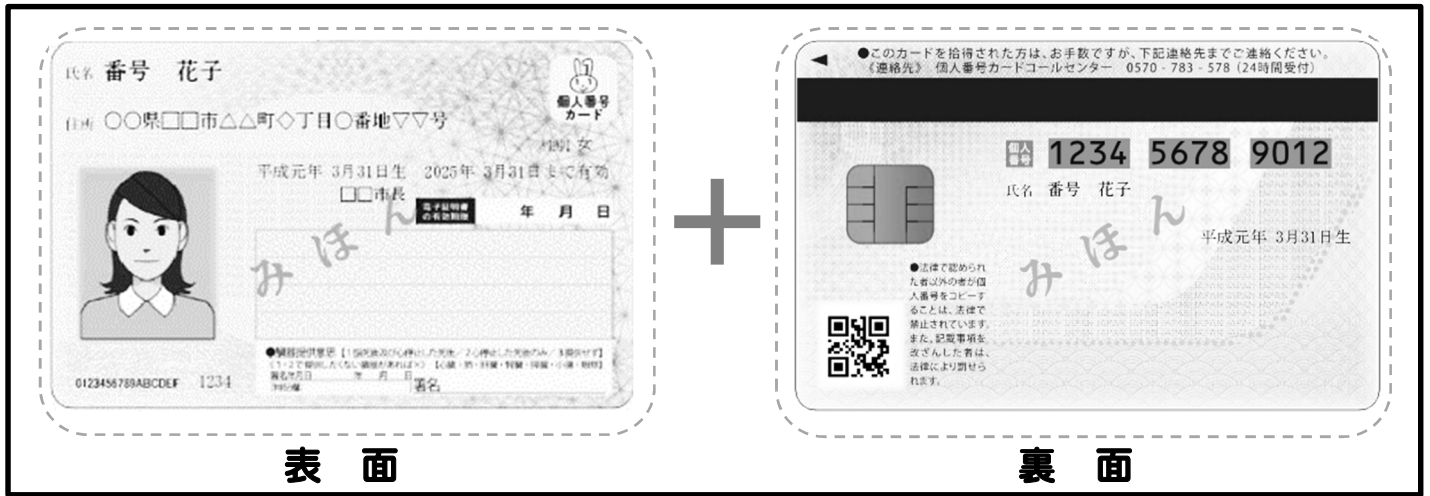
氏名 番号 花子

住所 ○○県□□市△△町◇丁目○番地▽▽号

個人番号カード

性別 女

平成元年 3月31日生 2025年 3月31日まで有効

□□市長

電子証明書の有効期限

年 月 日

みほん

●臓器提供意思 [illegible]

署名年月日 年 月 日

署名

0123456789ABCDEF 1234

表 面

◀ ●このカードを拾得された方は、お手数ですが、下記連絡先までご連絡ください。《連絡先》 個人番号カードコールセンター 0570 - 783 - 578 (24時間受付)

個人番号 1234 5678 9012

氏名 番号 花子

平成元年 3月31日生

みほん

●法律で認められた者以外の者が個人番号をコピーすることは、法律で禁止されています。また、記載事項を改ざんした者は、法律により罰せられます。

裏 面